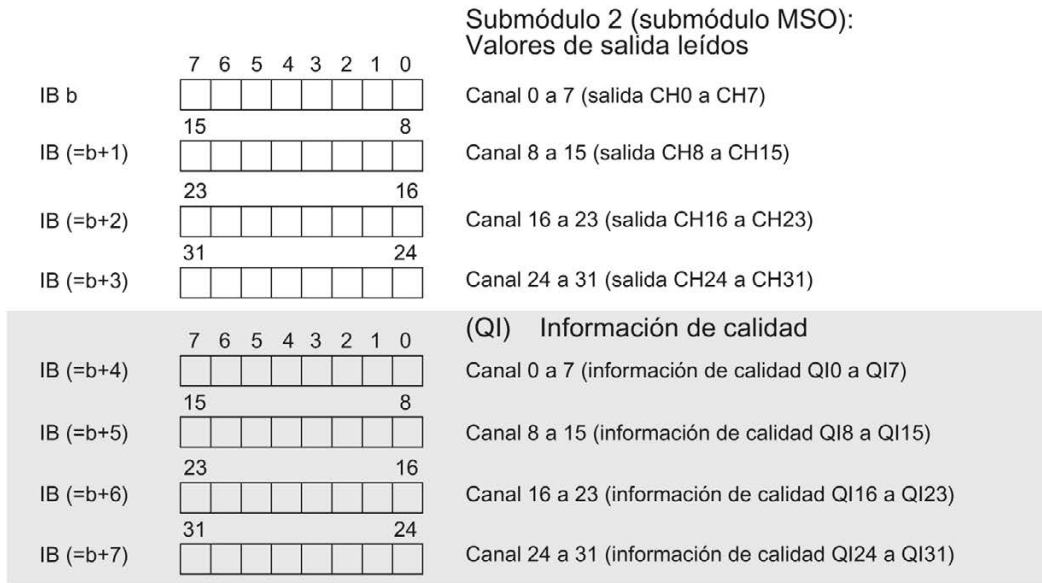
Submódulo 2 (submódulo MSO):
Valores de salida leídos

7 6 5 4 3 2 1 0

IB b

Canal 0 a 7 (salida CH0 a CH7)

15 8

IB (=b+1)

Canal 8 a 15 (salida CH8 a CH15)

23 16

IB (=b+2)

Canal 16 a 23 (salida CH16 a CH23)

31 24

IB (=b+3)

Canal 24 a 31 (salida CH24 a CH31)

(QI) Información de calidad

7 6 5 4 3 2 1 0

IB (=b+4)

Canal 0 a 7 (información de calidad QI0 a QI7)

15 8

IB (=b+5)

Canal 8 a 15 (información de calidad QI8 a QI15)

23 16

IB (=b+6)

Canal 16 a 23 (información de calidad QI16 a QI23)

31 24

IB (=b+7)

Canal 24 a 31 (información de calidad QI24 a QI31)